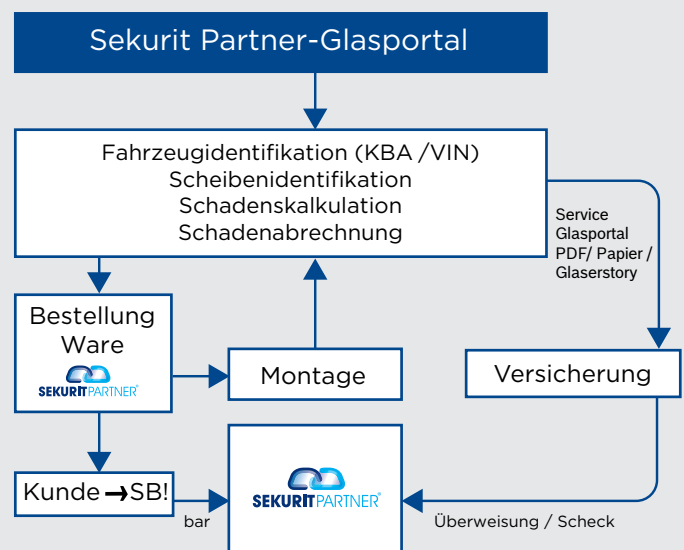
Sekurit Partner-Glasportal

Fahrzeugidentifikation (KBA /VIN)
Scheibenidentifikation
Schadenskalkulation
Schadenabrechnung

Service
Glasportal
PDF/ Papier /
Glaserstory

Bestellung
Ware

SEKURIT PARTNER

Montage

Versicherung

Kunde → SB!

bar

SEKURIT PARTNER

Überweisung / Scheck